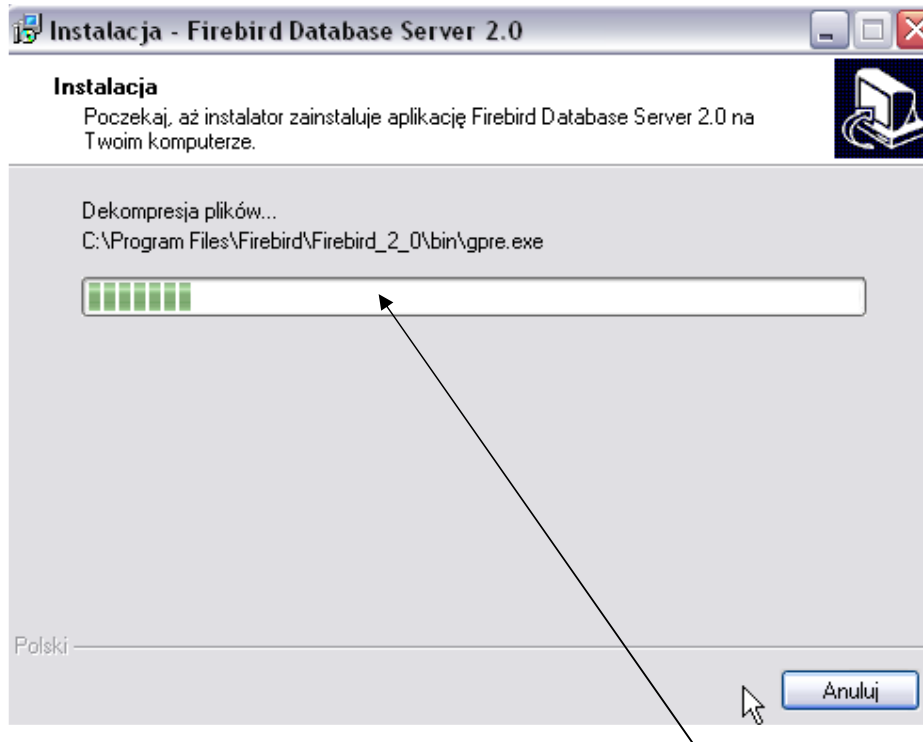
Instalacja - Firebird Database Server 2.0

Instalacja
Poczekaj, aż instalator zainstaluje aplikację Firebird Database Server 2.0 na Twoim komputerze.

Dekompresja plików...
C:\Program Files\Firebird\Firebird_2_0\bin\gpre.exe

Polski

Anuluj